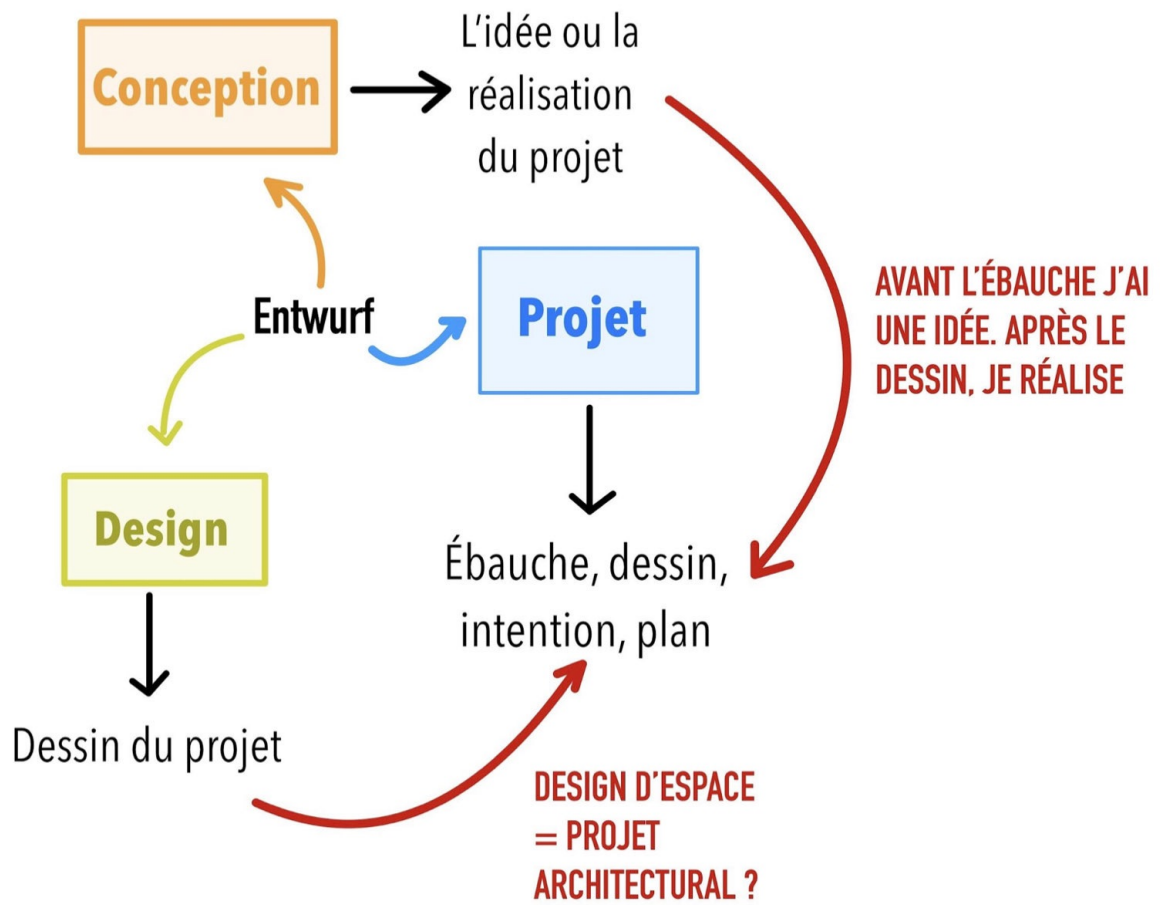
Conception

L'idée ou la réalisation du projet

Entwurf

Projet

AVANT L'ÉBAUCHE J'AI UNE IDÉE. APRÈS LE DESSIN, JE RÉALISE

Design

Ébauche, dessin, intention, plan

Dessin du projet

DESIGN D'ESPACE = PROJET ARCHITECTURAL ?